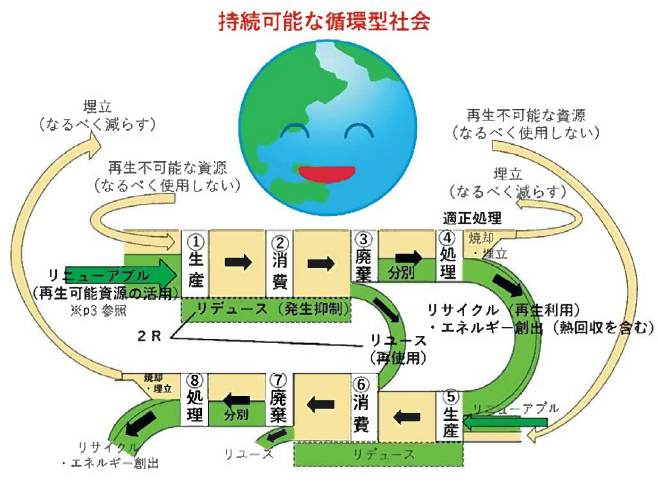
持続可能な循環型社会

埋立
（なるべく減らす）

再生不可能な資源
（なるべく使用しない）

再生不可能な資源
（なるべく使用しない）

埋立
（なるべく減らす）

適正処理

①生産

②消費

③廃棄

分別

④処理

焼却
・埋立

リニューアブル
（再生可能資源の活用）
※p3 参照

リデュース（発生抑制）

リサイクル（再生利用）
・エネルギー創出（熱回収を含む）

2R

リユース
（再使用）

焼却
・埋立

⑧処理

分別

⑦廃棄

⑥消費

⑤生産

リニューアブル

リサイクル
・エネルギー創出

リユース

リデュース